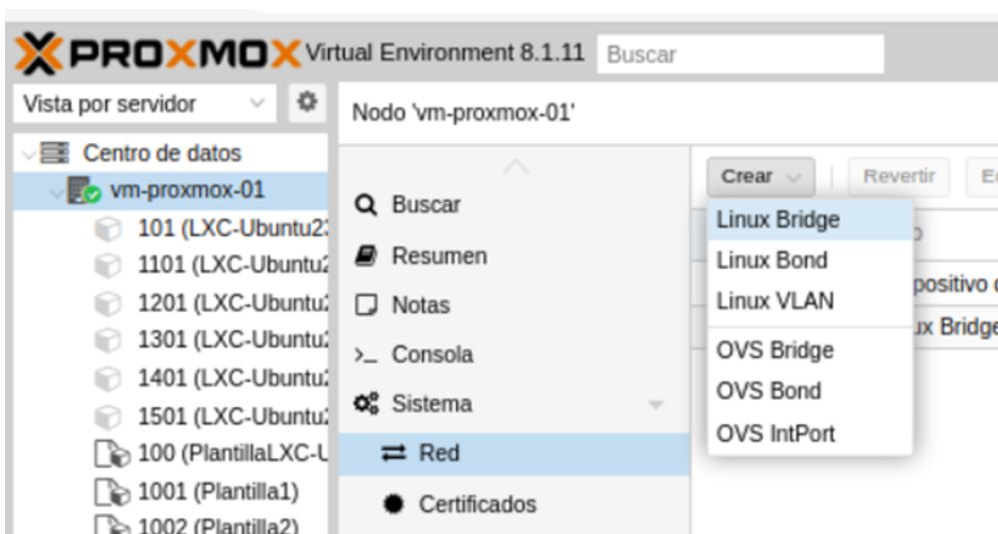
PROXMOX Virtual Environment 8.1.11 Buscar

Vista por servidor

Centro de datos
vm-proxmox-01
101 (LXC-Ubuntu2
1101 (LXC-Ubuntu2
1201 (LXC-Ubuntu2
1301 (LXC-Ubuntu2
1401 (LXC-Ubuntu2
1501 (LXC-Ubuntu2
100 (PlantillaLXC-U
1001 (Plantilla1)
1002 (Plantilla2)

Nodo 'vm-proxmox-01'

Buscar
Resumen
Notas
Consola
Sistema
Red
Certificados

Crear
Revertir
E

Linux Bridge
Linux Bond
Linux VLAN
OVS Bridge
OVS Bond
OVS IntPort

o
positivo c
ux Bridge